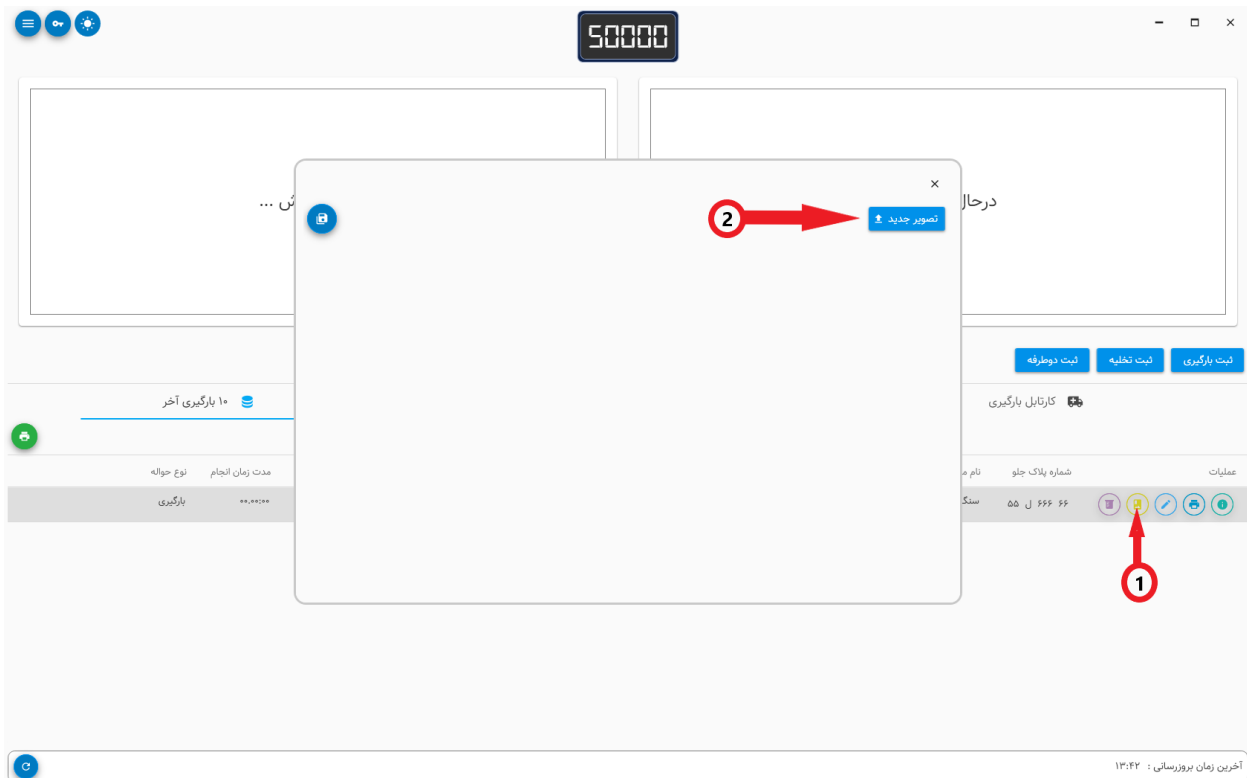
50000

ش ...

درحال

×

2

تصویر جدید

1

ثبت بارگیری
ثبت تخلیه
ثبت دوطرفه

۱۰ بارگیری آخر
کارتابل بارگیری

| عملیات | شماره پلاک جلو | نام م | مدت زمان انجام | نوع حواله |
|---|---|---|---|---|
| | ۶۶ ۶۶۶ ل ۵۵ | سنگ | ۰۰:۰۰:۰۰ | بارگیری |

آخرین زمان بروزرسانی : ۱۳:۴۲